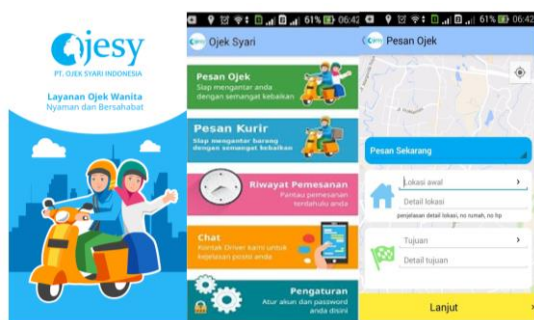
Ojesy
PT. OJEK SYARI INDONESIA
Layanan Ojek Wanita
Nyaman dan Bersahabat

61% 06:42
Ojek Syari
Pesan Ojek
Siap mengantar anda dengan semangat kebaikan
Pesan Kurir
Siap mengantar barang dengan semangat kebaikan
Riwayat Pemesanan
Pantau pemesanan terdahulu anda
Chat
Kontak Driver kami untuk kejelasan posisi anda
Pengaturan
Atur akun dan password anda disini

61% 06:42
Pesan Ojek
Pesan Sekarang
Lokasi awal
Detail lokasi
penjelasan detail lokasi, no rumah, no hp
Tujuan
Detail tujuan
Lanjut